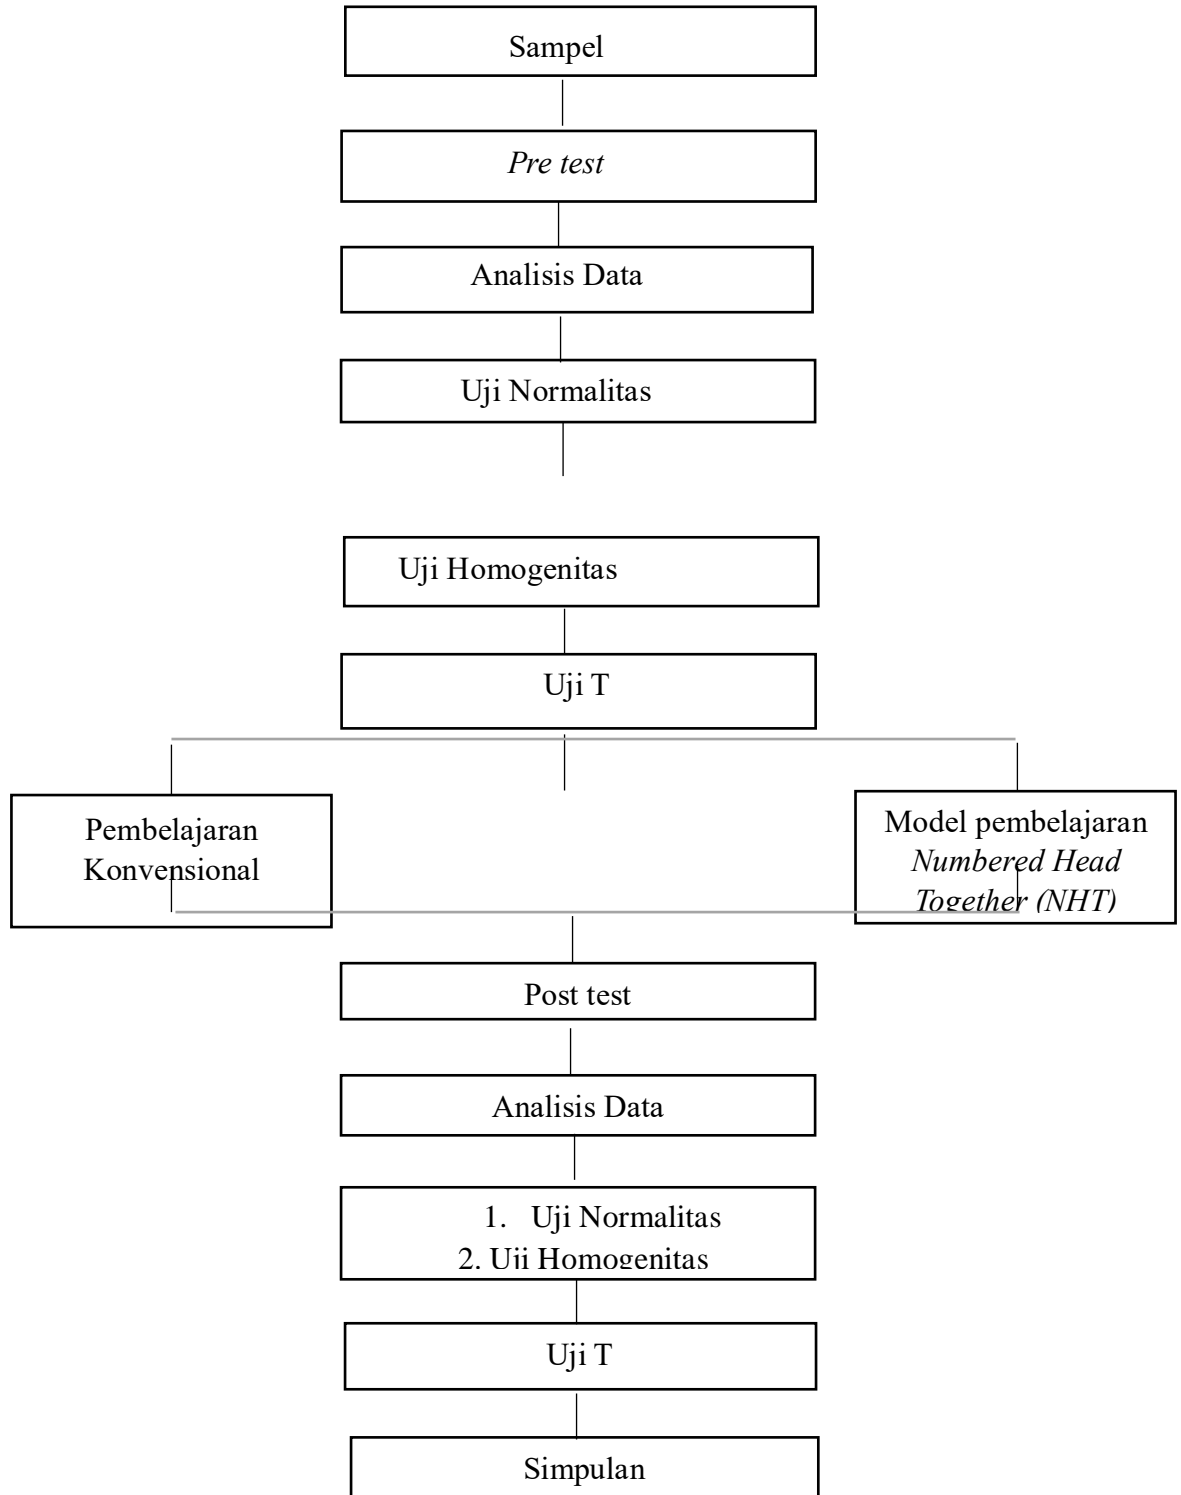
Sampel

*Pre test*

Analisis Data

Uji Normalitas

Uji Homogenitas

Uji T

Pembelajaran Konvensional

Model pembelajaran *Numbered Head Together (NHT)*

Post test

Analisis Data

1. Uji Normalitas
2. Uji Homogenitas

Uji T

Simpulan